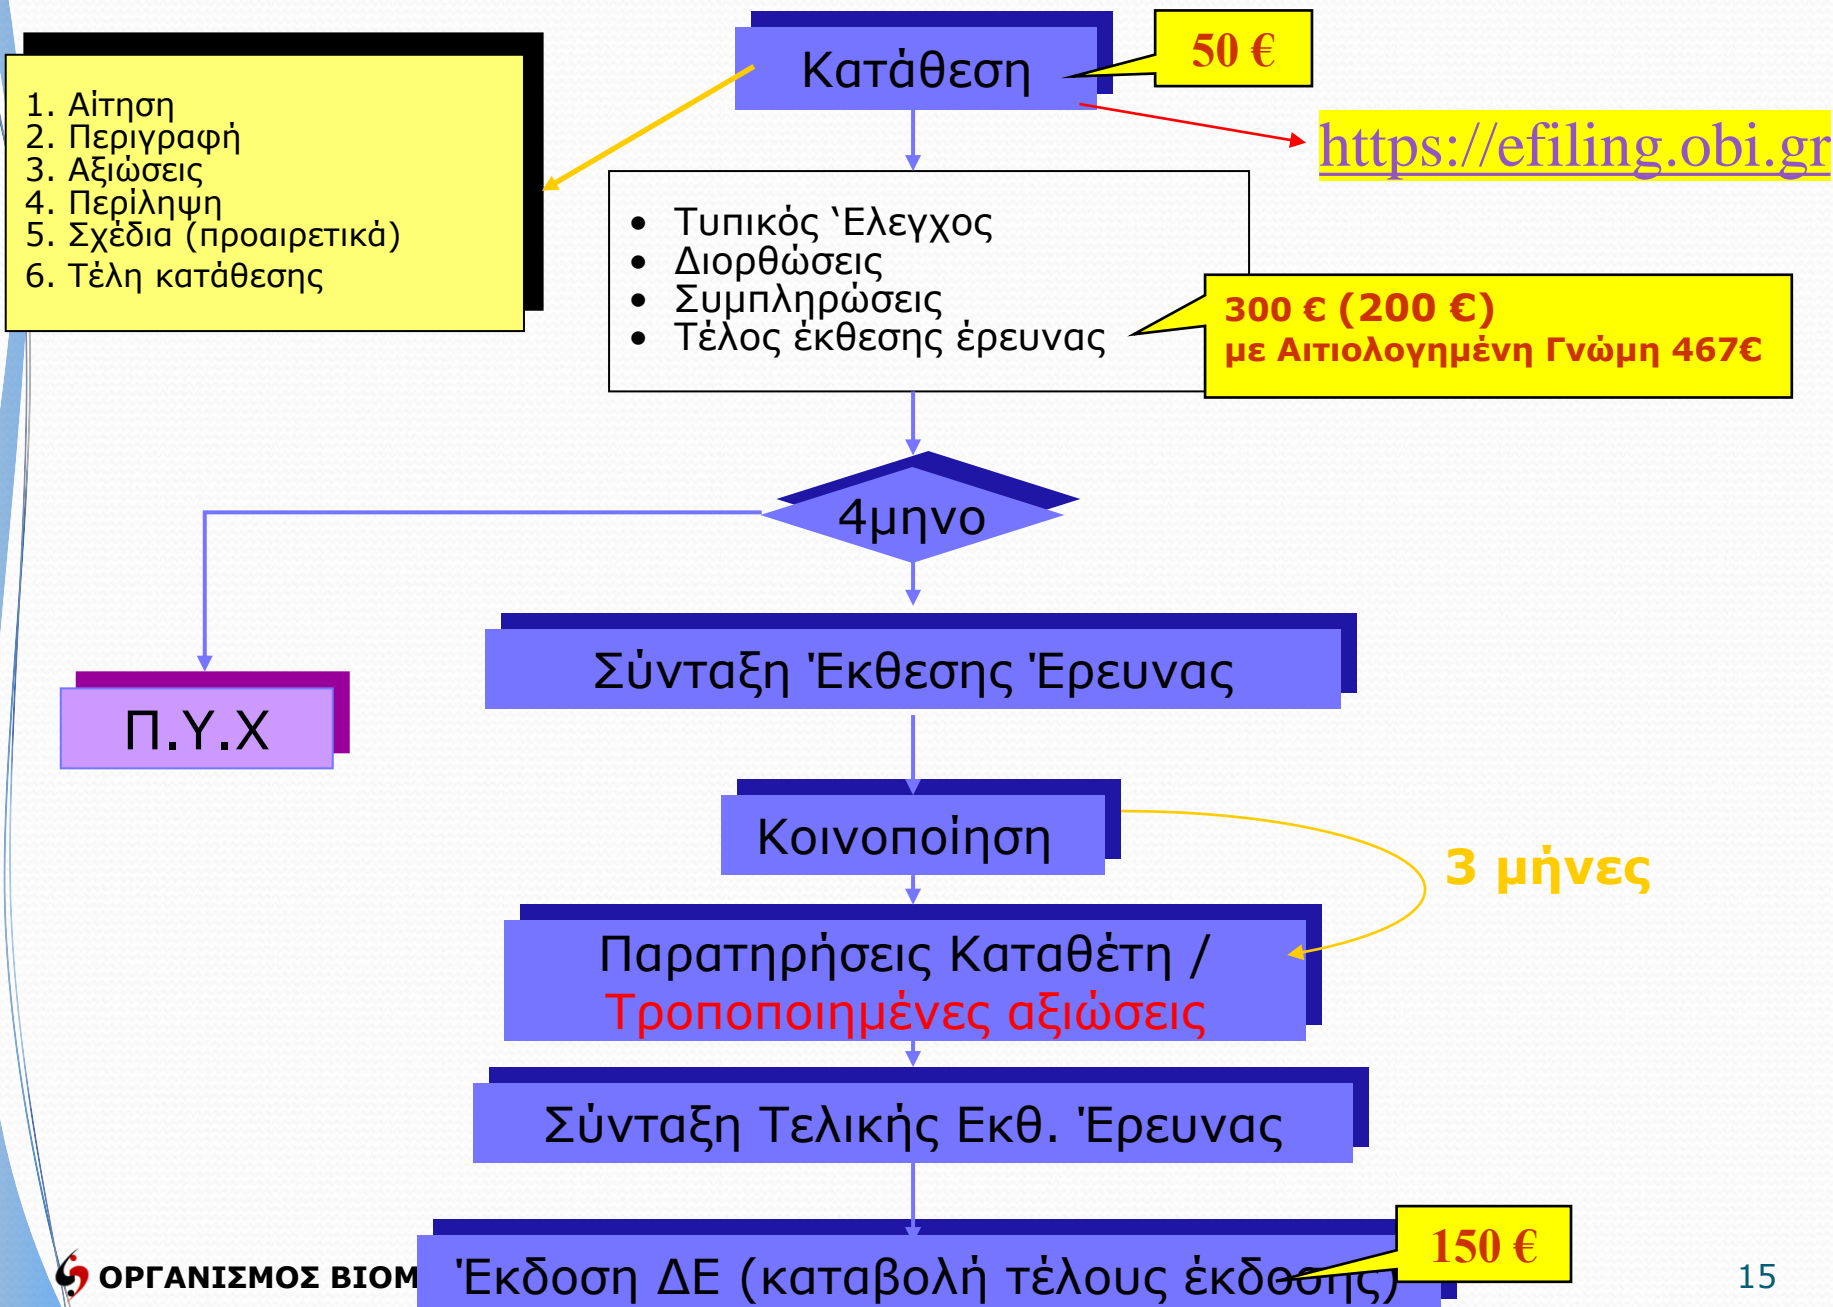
1. Αίτηση
2. Περιγραφή
3. Αξιώσεις
4. Περίληψη
5. Σχέδια (προαιρετικά)
6. Τέλη κατάθεσης

Κατάθεση

50 €

https://efiling.obi.gr

• Τυπικός ‛Ελεγχος
• Διορθώσεις
• Συμπληρώσεις
• Τέλος έκθεσης έρευνας

300 € (200 €)
με Αιτιολογημένη Γνώμη 467€

4μηνο

Π.Υ.Χ

Σύνταξη Έκθεσης Έρευνας

Κοινοποίηση

3 μήνες

Παρατηρήσεις Καταθέτη /
Τροποποιημένες αξιώσεις

Σύνταξη Τελικής Εκθ. Έρευνας

Έκδοση ΔΕ (καταβολή τέλους έκδοσης)

150 €

ΟΡΓΑΝΙΣΜΟΣ ΒΙΟΜ

15